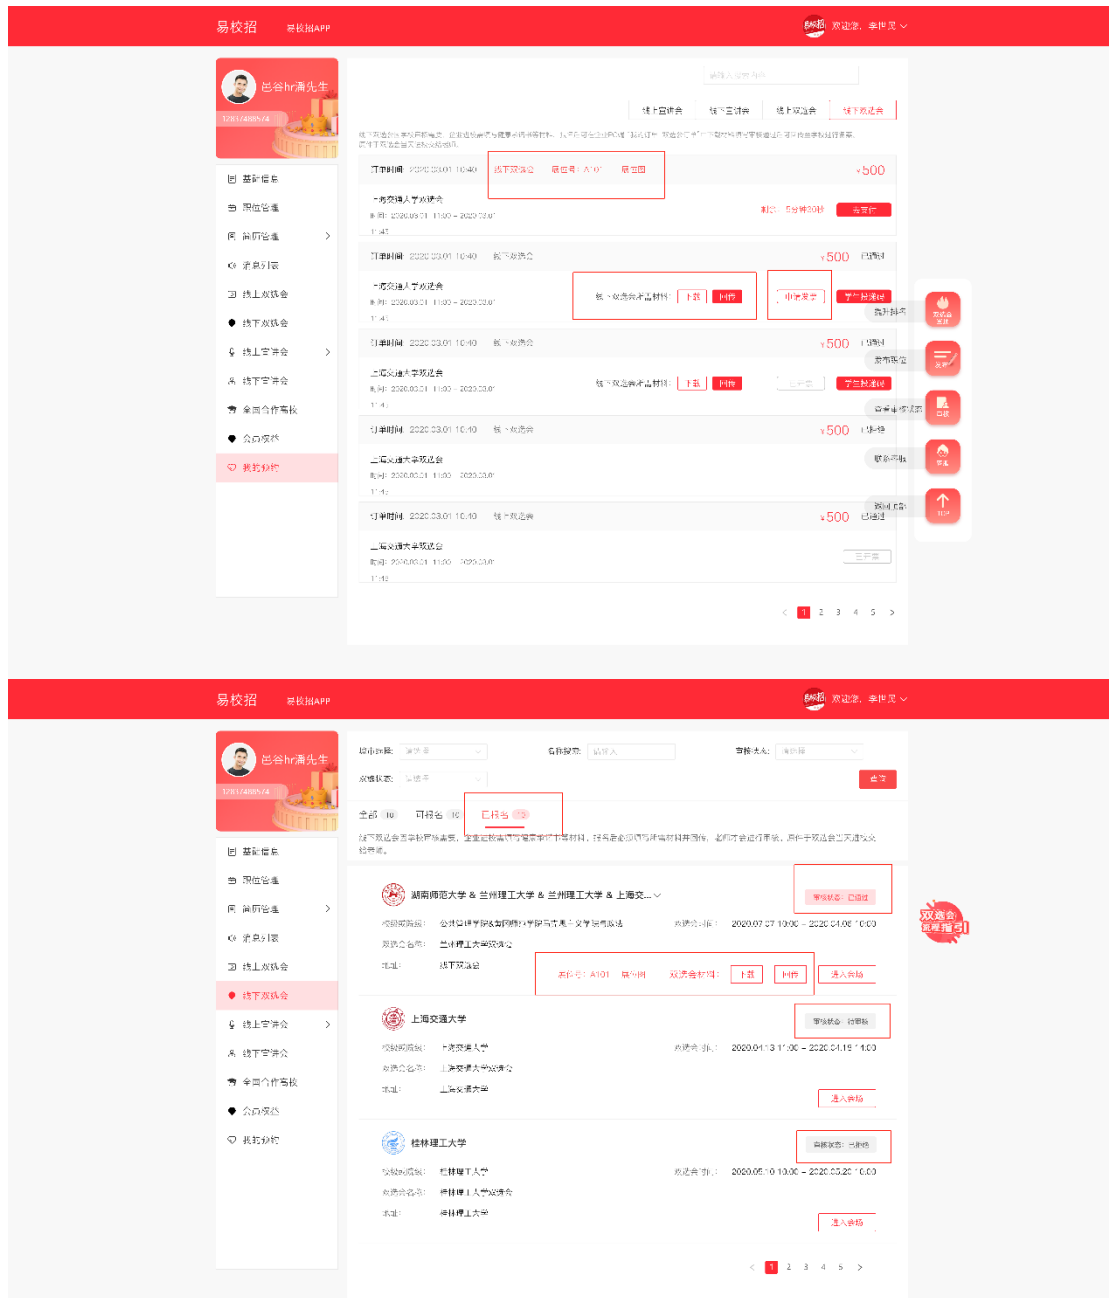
易校招 易校招APP

易校招 欢迎您，李世界

思谷hr潘先生
12837488574

基础信息
职位管理
简历管理
求职列表
线上双选会
线下双选会
线上宣讲会
线下宣讲会
全面合作高校
公司权益
我的订单

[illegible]

线上宣讲会 线下宣讲会 线上双选会 线下双选会

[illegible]

订单时间 2020.03.01 10:40 线下双选会 展位号：A101 展位图 ¥500

上海交通大学双选会
时间：2020.03.01 11:00 - 2020.03.01
11:41
剩余：5分钟20秒 去支付

订单时间 2020.03.01 10:40 线下双选会 ¥500 已缴纳

上海交通大学双选会
时间：2020.03.01 11:00 - 2020.03.01
11:41
线下双选会学生材料： 下载 回传 申请发票 学生签到表

订单时间 2020.03.01 10:40 线下双选会 ¥500 已缴纳

上海交通大学双选会
时间：2020.03.01 11:00 - 2020.03.01
11:41
线下双选会学生材料： 下载 回传 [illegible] 学生签到表

订单时间 2020.03.01 10:40 线下双选会 ¥500 已缴纳

上海交通大学双选会
时间：2020.03.01 11:00 - 2020.03.01
11:41

订单时间 2020.03.01 10:40 线下双选会 ¥500 已退还

上海交通大学双选会
时间：2020.03.01 11:00 - 2020.03.01
11:41
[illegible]

< 1 2 3 4 5 >

双选会 发布 口试 客服 顶部

易校招 易校招APP

易校招 欢迎您，李世界

思谷hr潘先生
12837488574

基础信息
职位管理
简历管理
求职列表
线上双选会
线下双选会
线上宣讲会
线下宣讲会
全面合作高校
公司权益
我的订单

所在区域： 请选择 名称搜索： 请输入 审核状态： 请选择
双选状态： 请选择
搜索

全部 10 可报名 10 已报名 2

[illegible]

湖南师范大学 & 兰州理工大学 & 兰州理工大学 & 上海交...
审核状态：已通过
校园招聘会： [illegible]
双选会名称： 兰州理工大学双选会
地址： 线下双选会
双选会时间： 2020.07.07 10:00 - 2020.04.06 10:00
展位号：A101 展位图 双选会材料： 下载 回传 进入会场

上海交通大学
审核状态：待审核
校园招聘会： 上海交通大学
双选会名称： 上海交通大学双选会
地址： 上海交通大学
双选会时间： 2020.04.13 11:00 - 2020.04.15 11:00
进入会场

桂林理工大学
审核状态：已拒绝
校园招聘会： 桂林理工大学
双选会名称： 桂林理工大学双选会
地址： 桂林理工大学
双选会时间： 2020.05.10 10:00 - 2020.05.20 10:00
进入会场

双选会流程指引

< 1 2 3 4 5 >